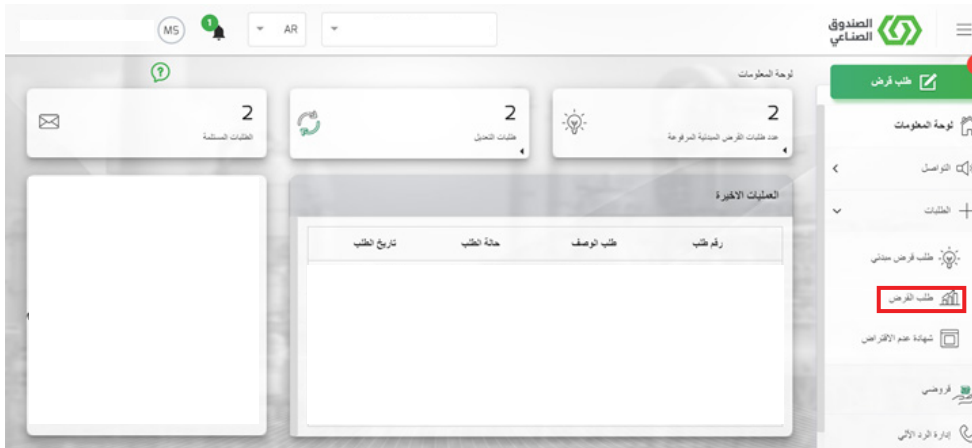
الصندوق الصناعي

MS 1 AR

طلب قرض

لوحة المعلومات

لوحة المعلومات

التواصل

الطلبات

طلب قرض مبدئي

طلب القرض

شهادة عدم الاقتراض

قروضي

إدارة الرد الآلي

2
عدد طلبات القرض المبدئية المرفوعة

2
طلبات التعديل

2
الطلبات المستلمة

العمليات الاخيرة

| رقم طلب | طلب الوصف | حالة الطلب | تاريخ الطلب |
|---|---|---|---|